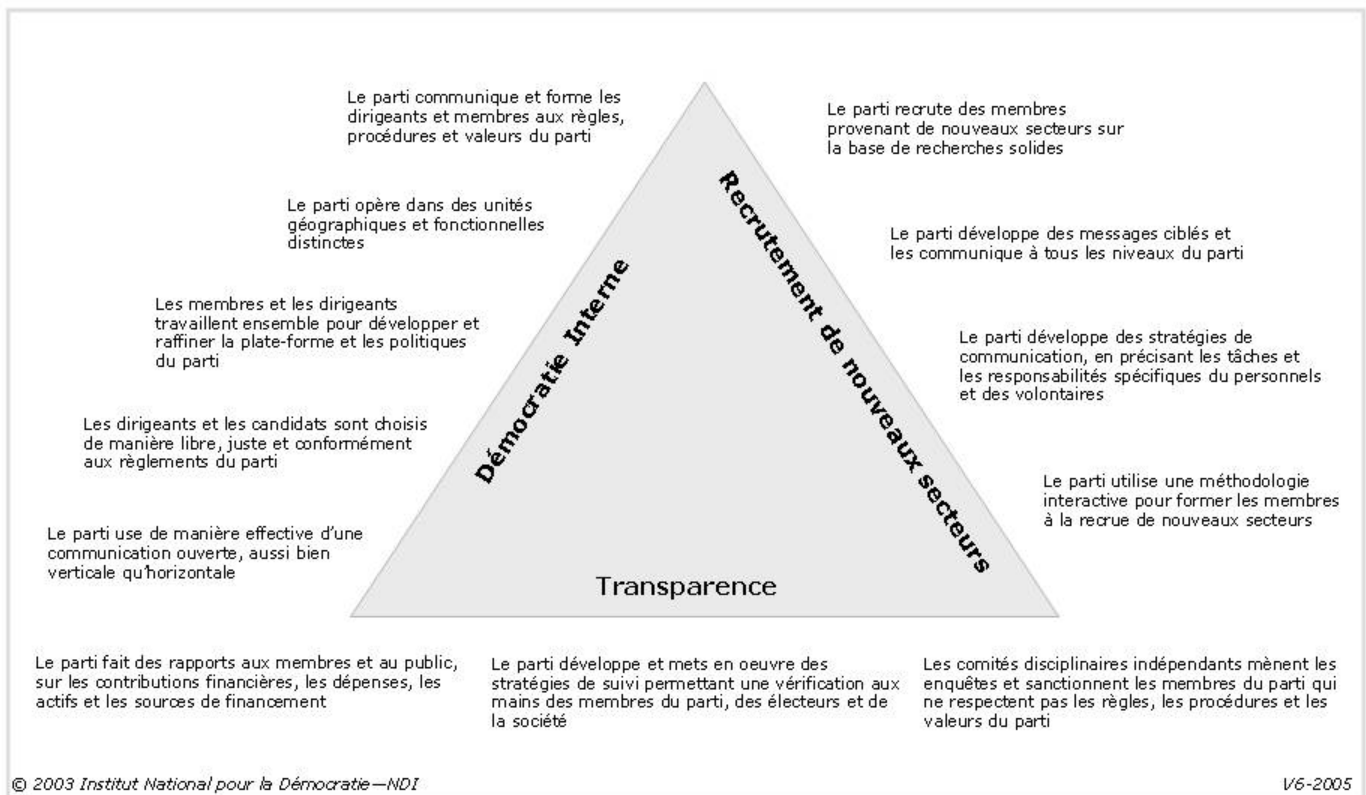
Le parti communique et forme les dirigeants et membres aux règles, procédures et valeurs du parti

Le parti opère dans des unités géographiques et fonctionnelles distinctes

Les membres et les dirigeants travaillent ensemble pour développer et raffiner la plate-forme et les politiques du parti

Les dirigeants et les candidats sont choisis de manière libre, juste et conformément aux règlements du parti

Le parti use de manière effective d'une communication ouverte, aussi bien verticale qu'horizontale

Démocratie Interne

Recrutement de nouveaux secteurs

Transparence

Le parti recrute des membres provenant de nouveaux secteurs sur la base de recherches solides

Le parti développe des messages ciblés et les communique à tous les niveaux du parti

Le parti développe des stratégies de communication, en précisant les tâches et les responsabilités spécifiques du personnels et des volontaires

Le parti utilise une méthodologie interactive pour former les membres à la recrue de nouveaux secteurs

Le parti fait des rapports aux membres et au public, sur les contributions financières, les dépenses, les actifs et les sources de financement

Le parti développe et mets en oeuvre des stratégies de suivi permettant une vérification aux mains des membres du parti, des électeurs et de la société

Les comités disciplinaires indépendants mènent les enquêtes et sanctionnent les membres du parti qui ne respectent pas les règles, les procédures et les valeurs du parti

© 2003 Institut National pour la Démocratie—NDI

V6-2005